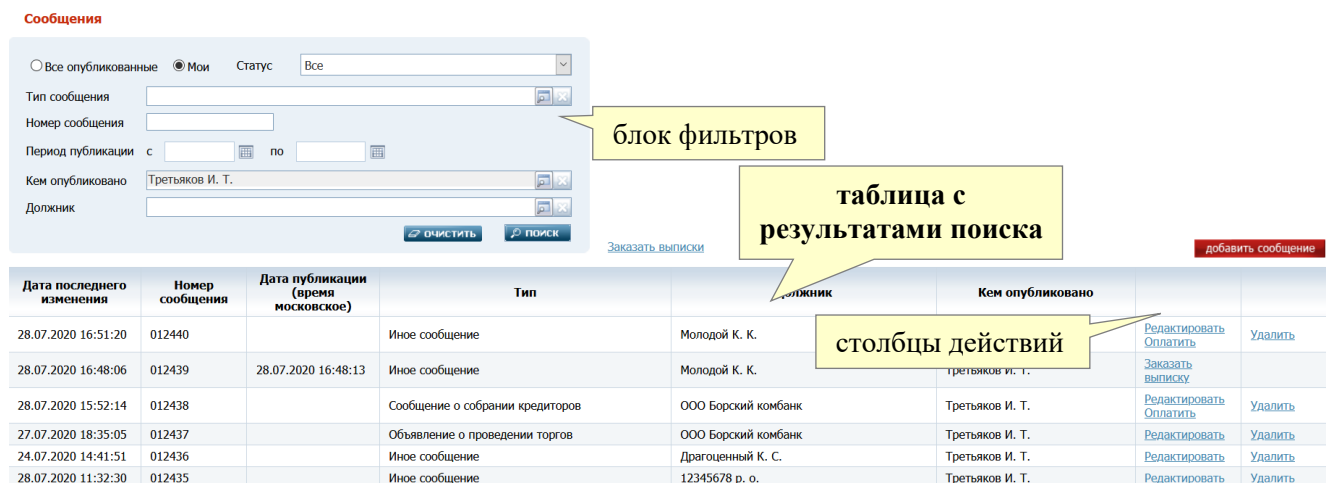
Сообщения

Все опубликованные Мои Статус Все

Тип сообщения

Номер сообщения

Период публикации с по

Кем опубликовано Третьяков И. Т.

Должник

ОЧИСТИТЬ ПОИСК

блок фильтров

таблица с результатами поиска

Заказать выписки

добавить сообщение

| Дата последнего изменения | Номер сообщения | Дата публикации (время московское) | Тип | Должник | Кем опубликовано | | |
|---|---|---|---|---|---|---|---|
| 28.07.2020 16:51:20 | 012440 | | Иное сообщение | Молодой К. К. | | Редактировать Оплатить | Удалить |
| 28.07.2020 16:48:06 | 012439 | 28.07.2020 16:48:13 | Иное сообщение | Молодой К. К. | Третьяков И. Т. | Заказать выписку | |
| 28.07.2020 15:52:14 | 012438 | | Сообщение о собрании кредиторов | ООО Борский комбанк | Третьяков И. Т. | Редактировать Оплатить | Удалить |
| 27.07.2020 18:35:05 | 012437 | | Объявление о проведении торгов | ООО Борский комбанк | Третьяков И. Т. | Редактировать | Удалить |
| 24.07.2020 14:41:51 | 012436 | | Иное сообщение | Драгоценный К. С. | Третьяков И. Т. | Редактировать | Удалить |
| 28.07.2020 11:32:30 | 012435 | | Иное сообщение | 12345678 р. о. | Третьяков И. Т. | Редактировать | Удалить |

столбцы действий